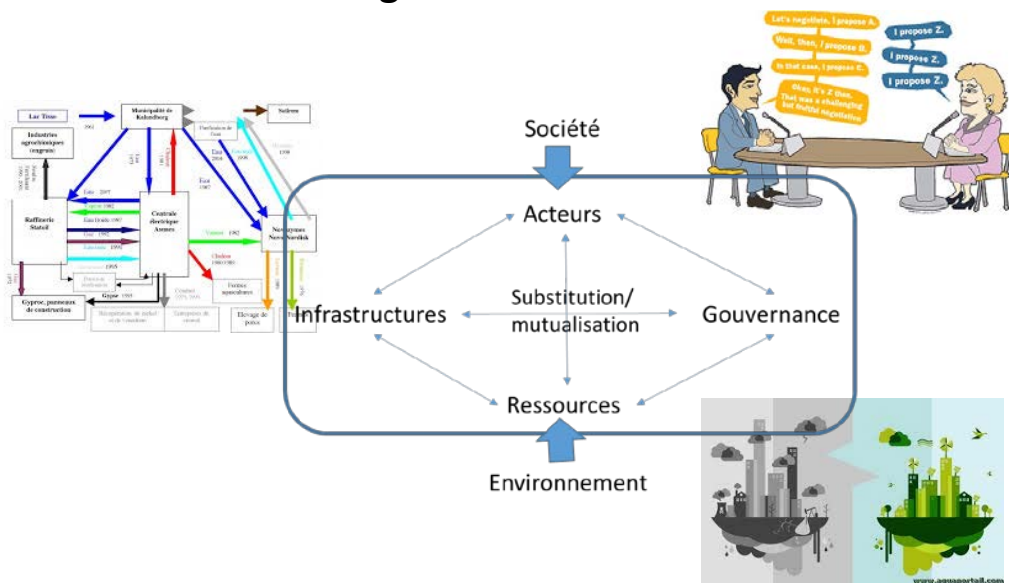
Let's negotiate. I propose A.
Well, then, I propose B.
In that case, I propose C.
Okay, it's Z then. That was a challenging but fruitful negotiation.
I propose Z.
I propose Z.
I propose Z.

Lac Tissø
Municipalité de Kalundborg
Soilrem
Industries agrochimiques (engrais)
Distribution de l'eau
Raffinerie Statoil
Centrale électrique Asnæs
Novozymes Novo Nordisk
Gypse
Gypse, panneaux de construction
Vapeur 1982
Chaleur
Fermes agricoles
Elevage de porcs
Récupération de nickel et de vanadium
Entreprise de ciment

Société
Acteurs
Infrastructures
Substitution/ mutualisation
Gouvernance
Ressources
Environnement

www.aquaportail.com